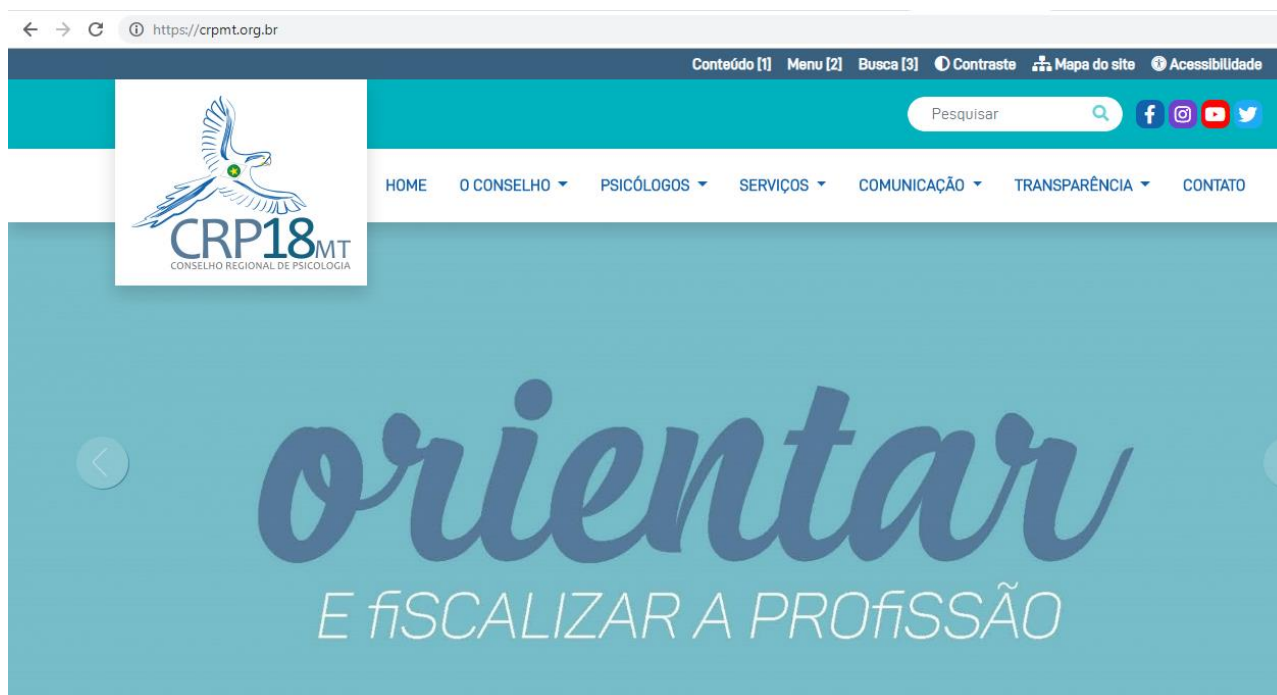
https://crpmt.org.br

Conteúdo [1] Menu [2] Busca [3] Contraste Mapa do site Acessibilidade

Pesquisar

CRP18MT
CONSELHO REGIONAL DE PSICOLOGIA

HOME O CONSELHO PSICÓLOGOS SERVIÇOS COMUNICAÇÃO TRANSPARÊNCIA CONTATO

orientar

E fiSCALIZAR A PROfiSSÃO